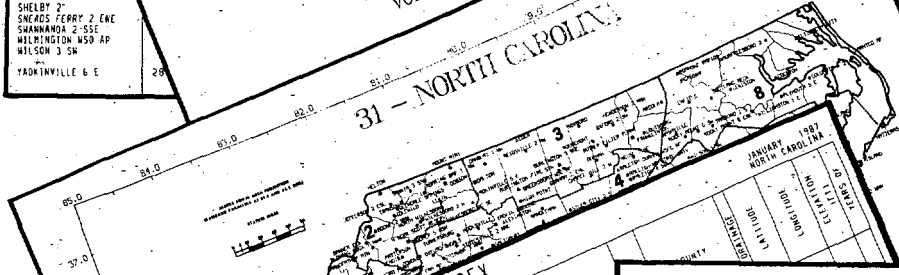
SHELBY 2"
SNEADS FERRY 2 ENE
SWANNANOA 2 SSE
WILMINGTON WSO AP
WILSON 3 SW

YADKINVILLE 6 E

28

VO

31 – NORTH CAROLINA

85.0
84.0
83.0
82.0
81.0
80.0
79.0
9.0

37.0

2
3
4
8

JANUARY 1987
NORTH CAROLINA

COUNTY
DRAINAGE
LATITUDE
LONGITUDE
ELEVATION
YEARS OF